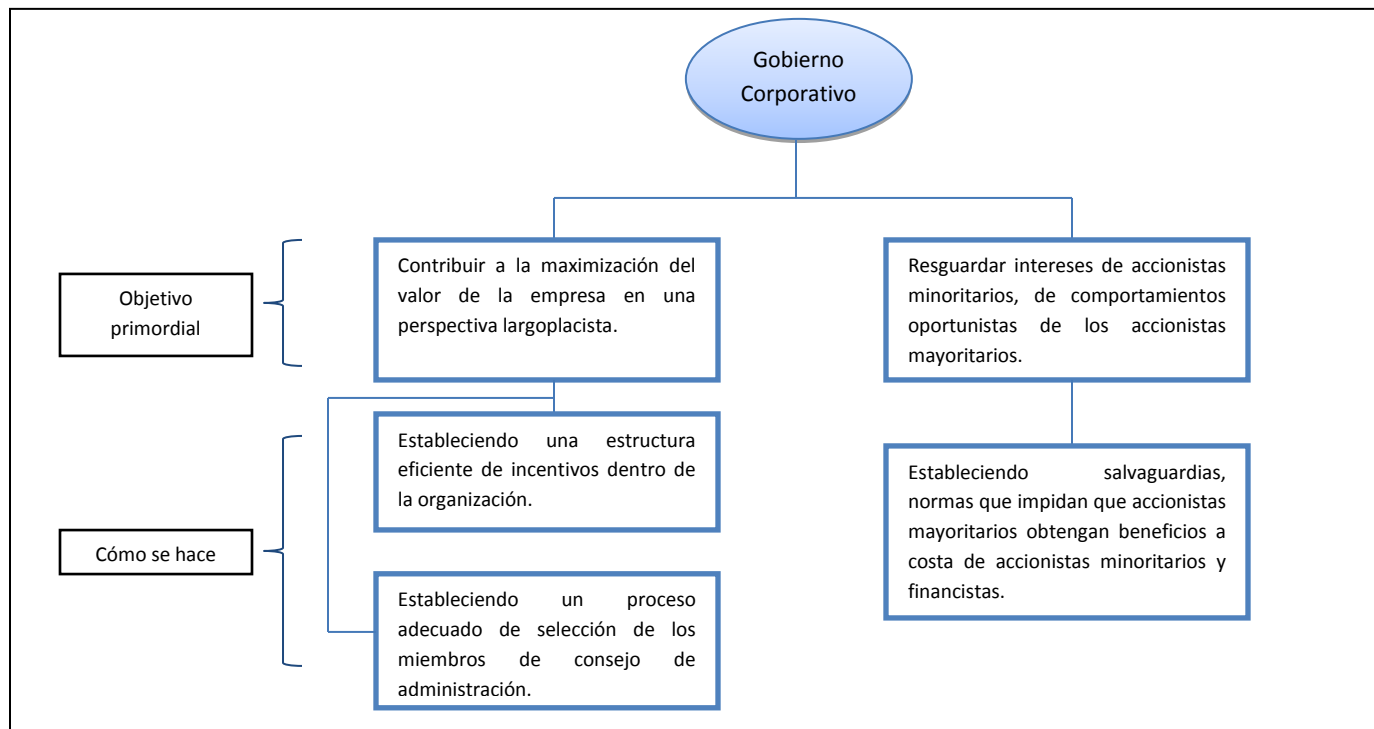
Gobierno Corporativo

Objetivo primordial

Contribuir a la maximización del valor de la empresa en una perspectiva largoplacista.

Resguardar intereses de accionistas minoritarios, de comportamientos oportunistas de los accionistas mayoritarios.

Cómo se hace

Estableciendo una estructura eficiente de incentivos dentro de la organización.

Estableciendo un proceso adecuado de selección de los miembros de consejo de administración.

Estableciendo salvaguardias, normas que impidan que accionistas mayoritarios obtengan beneficios a costa de accionistas minoritarios y financistas.